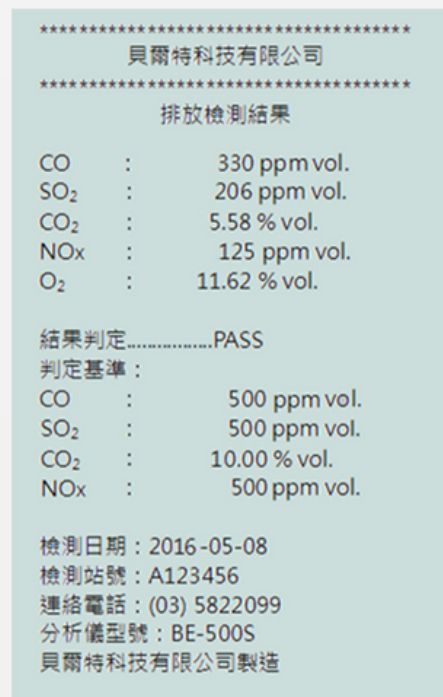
**************************************
貝爾特科技有限公司
**************************************
排放檢測結果

CO : 330 ppm vol.
$SO_2$ : 206 ppm vol.
$CO_2$ : 5.58 % vol.
NOx : 125 ppm vol.
$O_2$ : 11.62 % vol.

結果判定...............PASS
判定基準：
CO : 500 ppm vol.
$SO_2$ : 500 ppm vol.
$CO_2$ : 10.00 % vol.
NOx : 500 ppm vol.

檢測日期：2016-05-08
檢測站號：A123456
連絡電話：(03) 5822099
分析儀型號：BE-500S
貝爾特科技有限公司製造